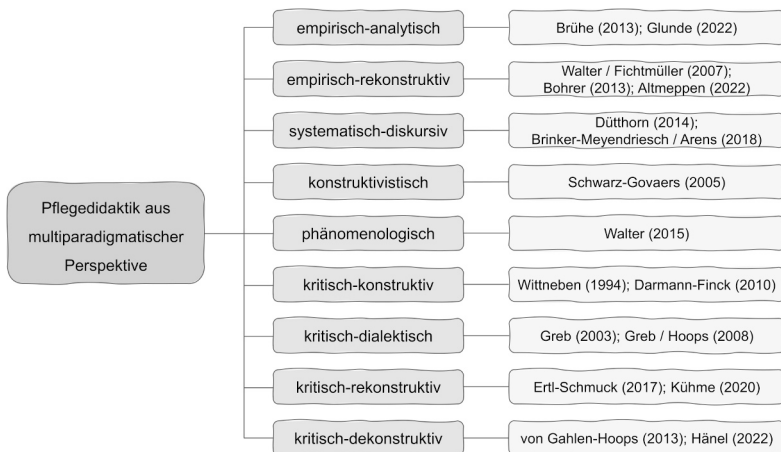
Pflegedidaktik aus multiparadigmatischer Perspektive

empirisch-analytisch
Brühe (2013); Glunde (2022)

empirisch-rekonstruktiv
Walter / Fichtmüller (2007); Bohrer (2013); Altmeppen (2022)

systematisch-diskursiv
Dütthorn (2014); Brinker-Meyendriesch / Arens (2018)

konstruktivistisch
Schwarz-Govaers (2005)

phänomenologisch
Walter (2015)

kritisch-konstruktiv
Wittneben (1994); Darmann-Finck (2010)

kritisch-dialektisch
Greb (2003); Greb / Hoops (2008)

kritisch-rekonstruktiv
Ertl-Schmuck (2017); Kühme (2020)

kritisch-dekonstruktiv
von Gahlen-Hoops (2013); Hänel (2022)